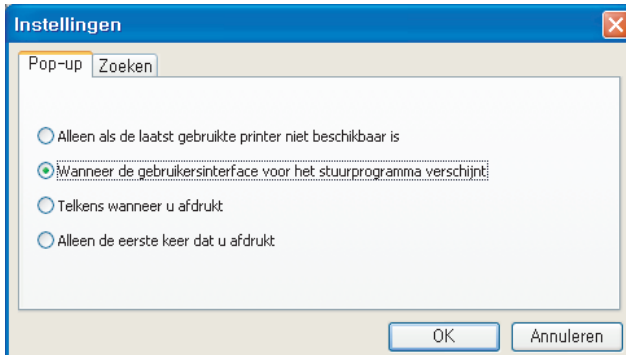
Instellingen

Pop-up | Zoeken

Alleen als de laatst gebruikte printer niet beschikbaar is

Wanneer de gebruikersinterface voor het stuurprogramma verschijnt

Telkens wanneer u afdrukt

Alleen de eerste keer dat u afdrukt

OK | Annuleren